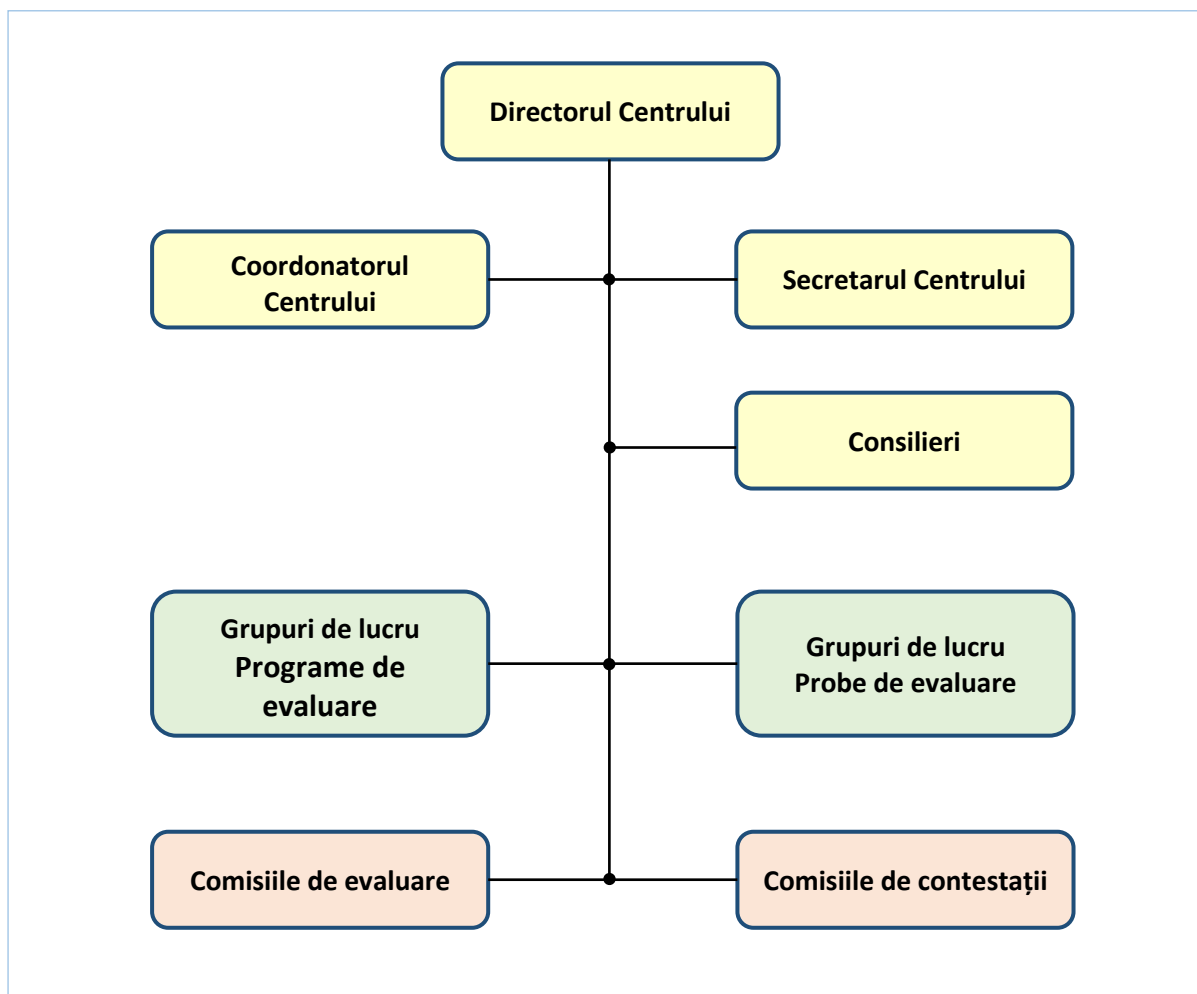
Directorul Centrului

Coordonatorul Centrului

Secretarul Centrului

Consilieri

Grupuri de lucru Programe de evaluare

Grupuri de lucru Probe de evaluare

Comisiile de evaluare

Comisiile de contestații